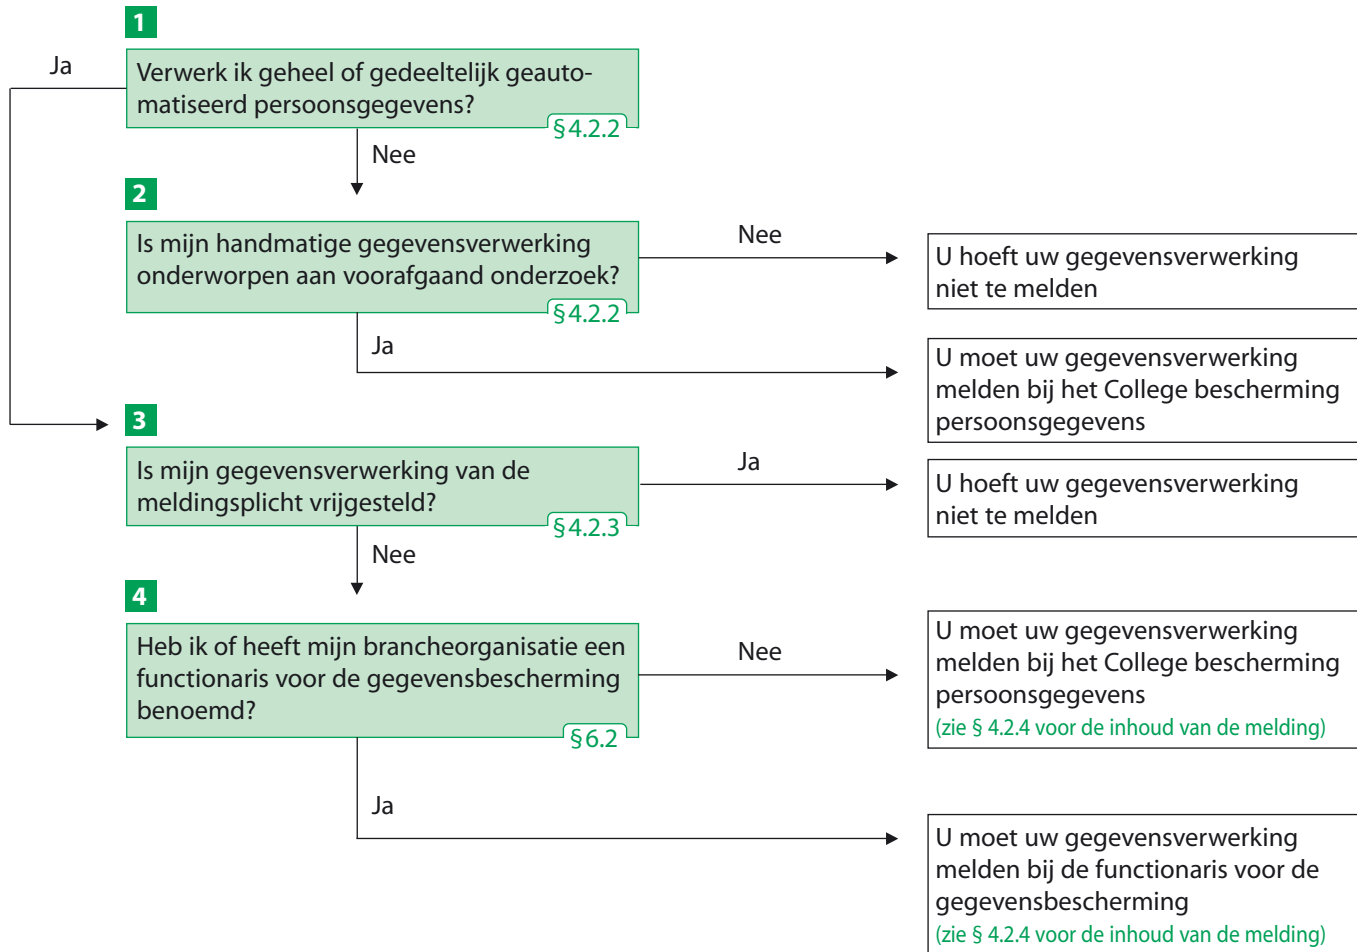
1

Ja

Verwerk ik geheel of gedeeltelijk geautomatiseerd persoonsgegevens?

§4.2.2

Nee

2

Is mijn handmatige gegevensverwerking onderworpen aan voorafgaand onderzoek?

§4.2.2

Nee

U hoeft uw gegevensverwerking niet te melden

Ja

U moet uw gegevensverwerking melden bij het College bescherming persoonsgegevens

3

Is mijn gegevensverwerking van de meldingsplicht vrijgesteld?

§4.2.3

Ja

U hoeft uw gegevensverwerking niet te melden

Nee

4

Heb ik of heeft mijn brancheorganisatie een functionaris voor de gegevensbescherming benoemd?

§6.2

Nee

U moet uw gegevensverwerking melden bij het College bescherming persoonsgegevens
(zie § 4.2.4 voor de inhoud van de melding)

Ja

U moet uw gegevensverwerking melden bij de functionaris voor de gegevensbescherming
(zie § 4.2.4 voor de inhoud van de melding)